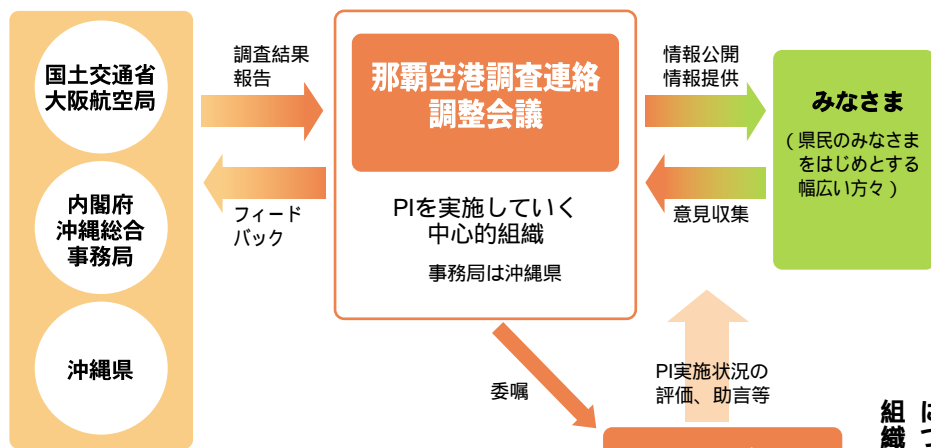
国土交通省
大阪航空局

内閣府
沖縄総合
事務局

沖縄県

調査結果
報告

フィード
バック

那覇空港調査連絡
調整会議

PIを実施していく
中心的組織

事務局は沖縄県

情報公開
情報提供

意見収集

みなさま

（県民のみなさま
をはじめとする
幅広い方々）

委嘱

PI実施状況の
評価、助言等

組 織 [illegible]